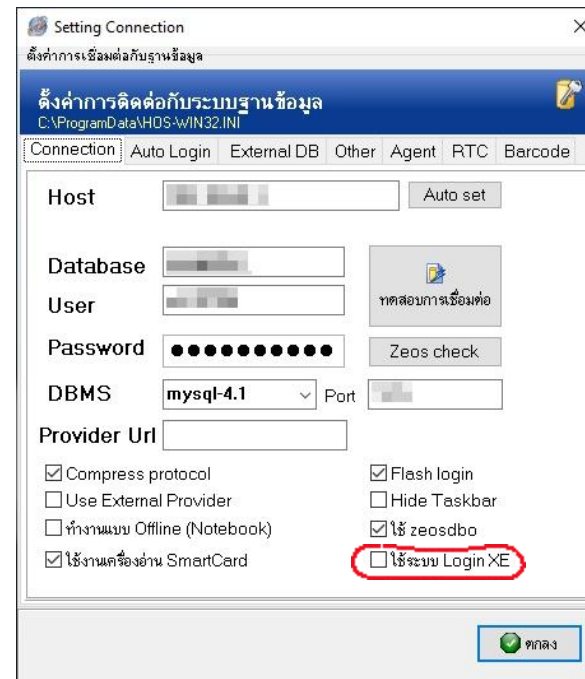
Setting Connection
ตั้งค่าการเชื่อมต่อกับฐานข้อมูล

ตั้งค่าการติดต่อกับระบบฐานข้อมูล
C:\ProgramData\HOS-WIN32.INI

Connection | Auto Login | External DB | Other | Agent | RTC | Barcode

Host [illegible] Auto set

Database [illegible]
User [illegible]
ทดสอบการเชื่อมต่อ
Password ●●●●●●●●●●
Zeos check
DBMS mysql-4.1 Port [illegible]
Provider Url

☑ Compress protocol
☐ Use External Provider
☐ ทำงานแบบ Offline (Notebook)
☑ ใช้งานเครื่องอ่าน SmartCard
☑ Flash login
☐ Hide Taskbar
☑ ใช้ zeosdbo
☐ ใช้ระบบ Login XE

ตกลง